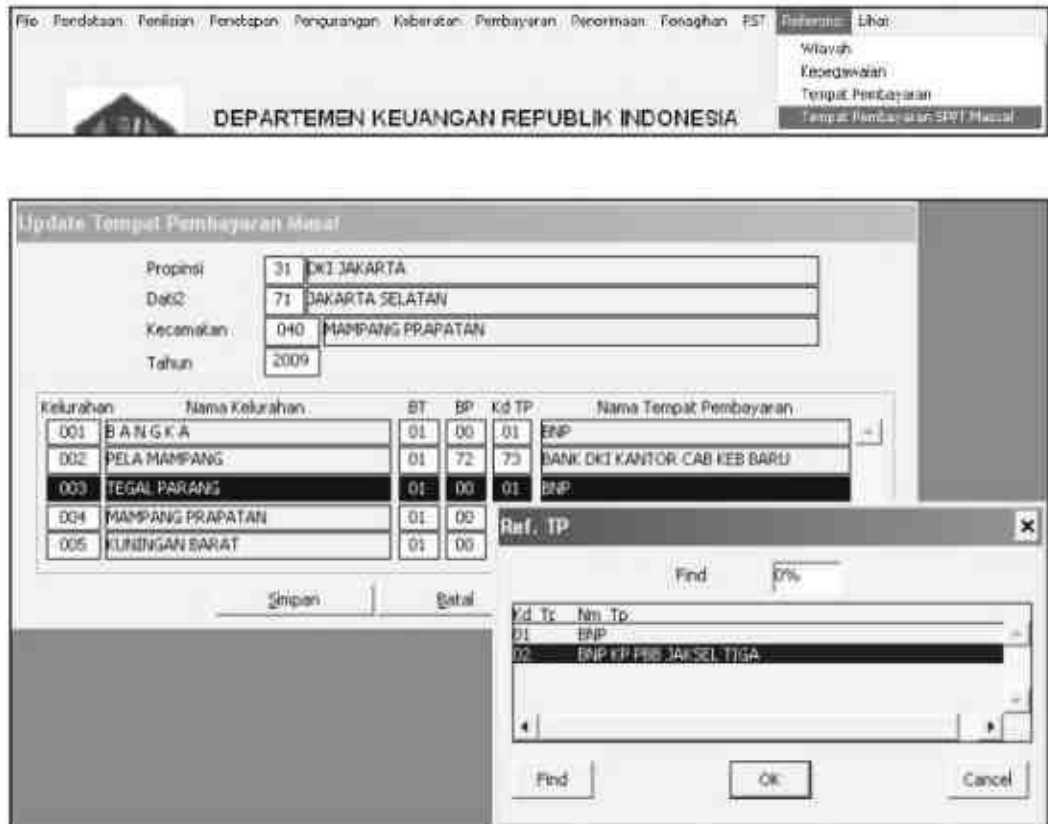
File Pendataan Penilaian Penetapan Pengurangan Keberatan Pembayaran Penerimaan Penagihan PST Referensi Lihat

Wilayah
Kepegawaian
Tempat Pembayaran
Tempat Pembayaran SPPT Masal

DEPARTEMEN KEUANGAN REPUBLIK INDONESIA

Update Tempat Pembayaran Masal

Propinsi 31 DKI JAKARTA
Dati2 71 JAKARTA SELATAN
Kecamatan 040 MAMPANG PRAPATAN
Tahun 2009

| Kelurahan | Nama Kelurahan | BT | BP | Kd TP | Nama Tempat Pembayaran |
|---|---|---|---|---|---|
| 001 | B A N G K A | 01 | 00 | 01 | BNP |
| 002 | PELA MAMPANG | 01 | 72 | 73 | BANK DKI KANTOR CAB KEB BARU |
| 003 | TEGAL PARANG | 01 | 00 | 01 | BNP |
| 004 | MAMPANG PRAPATAN | 01 | 00 | | |
| 005 | KUNINGAN BARAT | 01 | 00 | | |

Simpan Batal

Ref. TP

Find 0%

| Kd Tp | Nm Tp |
|---|---|
| 01 | BNP |
| 02 | BNP KP PBB JAKSEL TIGA |

Find OK Cancel